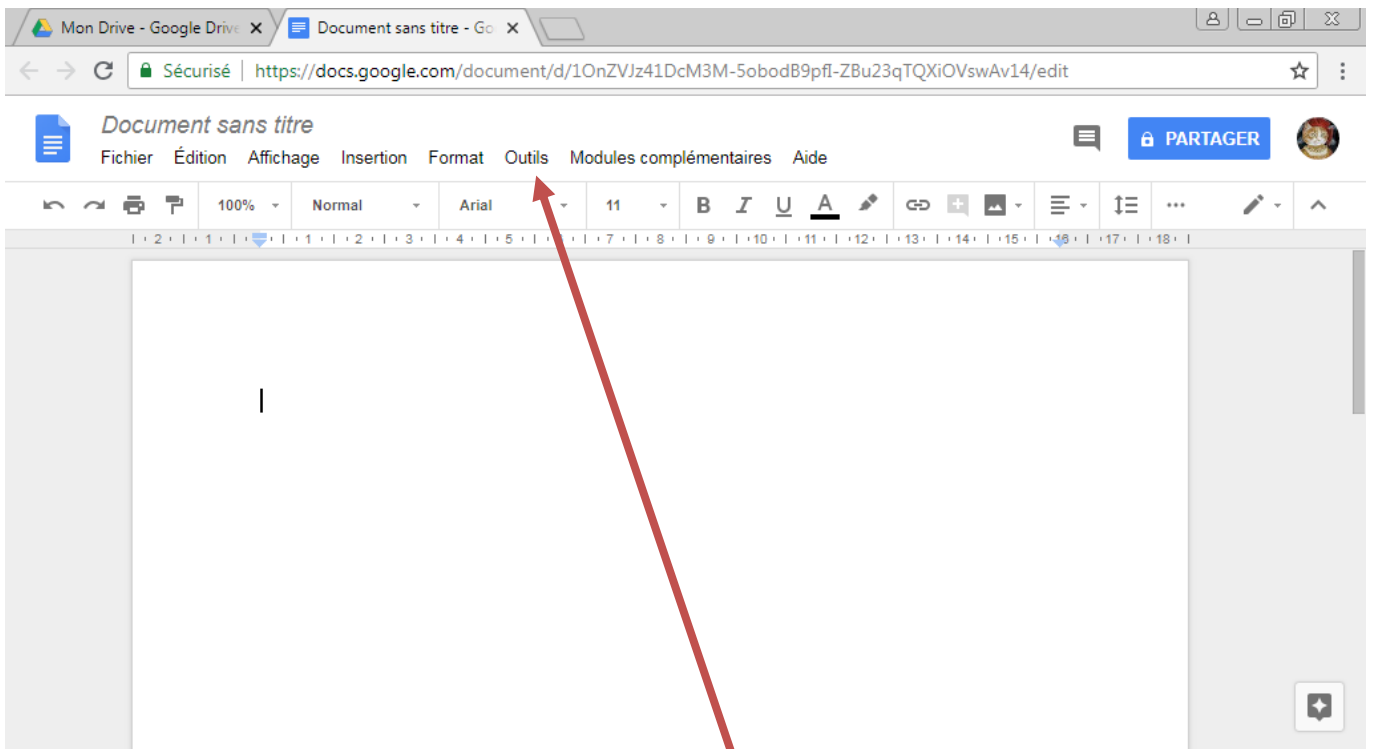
Mon Drive - Google Drive ×
Document sans titre - Go ×

Sécurisé | https://docs.google.com/document/d/1OnZVJz41DcM3M-5obodB9pfI-ZBu23qTQXiOVswAv14/edit

Document sans titre
Fichier Édition Affichage Insertion Format Outils Modules complémentaires Aide

PARTAGER

100% Normal Arial 11 B I U A

2 1 1 2 3 4 5 6 7 8 9 10 11 12 13 14 15 16 17 18